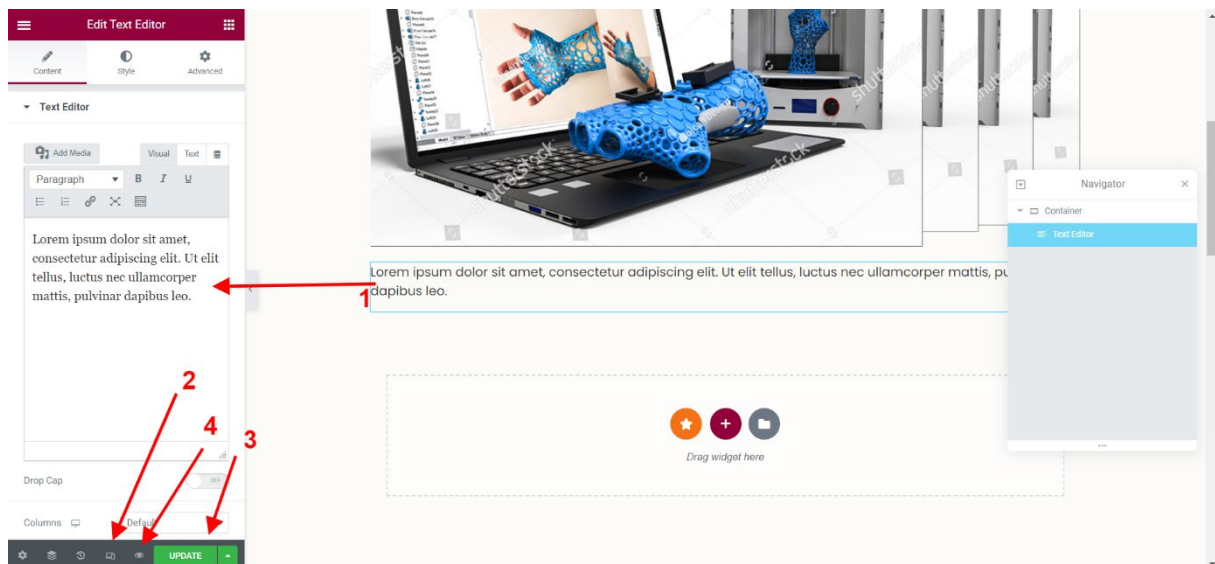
Edit Text Editor

Content
Style
Advanced

Text Editor

Add Media
Visual
Text

Paragraph
B
I
U

Lorem ipsum dolor sit amet, consectetur adipiscing elit. Ut elit tellus, luctus nec ullamcorper mattis, pulvinar dapibus leo.

Drop Cap
OFF

Columns
Default

UPDATE

Lorem ipsum dolor sit amet, consectetur adipiscing elit. Ut elit tellus, luctus nec ullamcorper mattis, pu dapibus leo.

1
2
4
3

Drag widget here

Navigator
Container
Text Editor